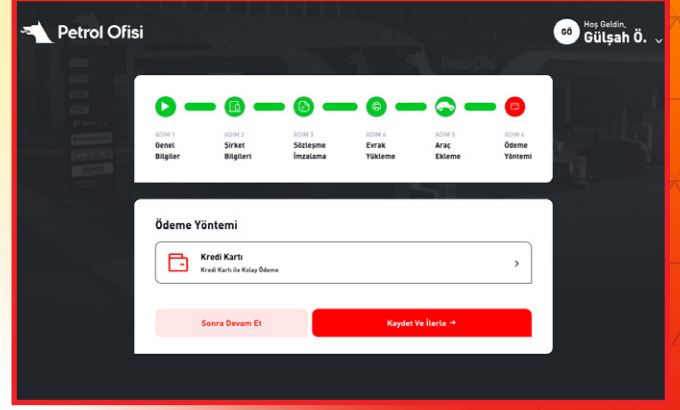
Petrol Ofisi

GÖ Hoş Geldin, Gülşah Ö.

ADIM 1
Genel Bilgiler

ADIM 2
Şirket Bilgileri

ADIM 3
Sözleşme İmzalama

ADIM 4
Evrak Yükleme

ADIM 5
Araç Ekleme

ADIM 6
Ödeme Yöntemi

Ödeme Yöntemi

Kredi Kartı
Kredi Kartı ile Kolay Ödeme

Sonra Devam Et

Kaydet Ve İlerle →